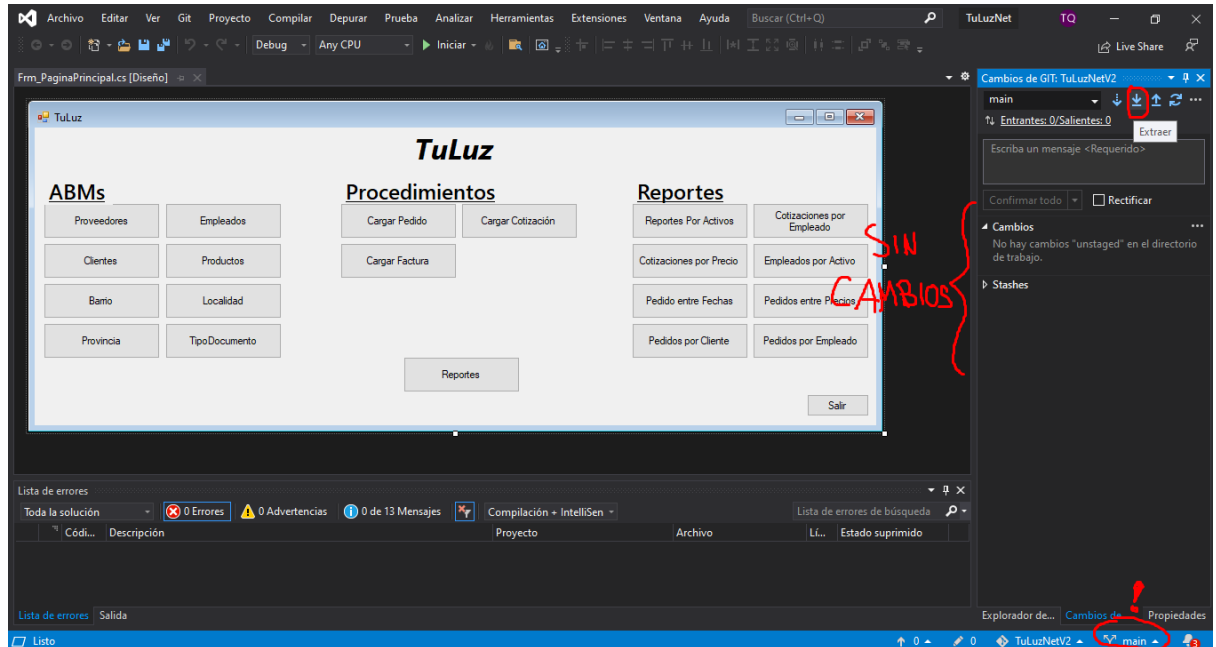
Archivo Editar Ver Git Proyecto Compilar Depurar Prueba Analizar Herramientas Extensiones Ventana Ayuda Buscar (Ctrl+Q) TuLuzNet TQ

Debug Any CPU Iniciar Live Share

Frm_PaginaPrincipal.cs [Diseño]

TuLuz

TuLuz

ABMs

Proveedores
Empleados
Clientes
Productos
Barrio
Localidad
Provincia
TipoDocumento

Procedimientos

Cargar Pedido
Cargar Cotización
Cargar Factura

Reportes

Reportes Por Activos
Cotizaciones por Empleado
Cotizaciones por Precio
Empleados por Activo
Pedido entre Fechas
Pedidos entre Precios
Pedidos por Cliente
Pedidos por Empleado

Reportes

Salir

Cambios de GIT: TuLuzNetV2

main

Extraer

Entrantes: 0/Salientes: 0

Escriba un mensaje <Requerido>

Confirmar todo Rectificar

Cambios
No hay cambios "unstaged" en el directorio de trabajo.

Stashes

SIN CAMBIOS

Lista de errores

Toda la solución 0 Errores 0 Advertencias 0 de 13 Mensajes Compilación + IntelliSen Lista de errores de búsqueda

Códi... Descripción Proyecto Archivo Lí... Estado suprimido

Lista de errores Salida

Explorador de... Cambios de... Propiedades

Listo 0 0 TuLuzNetV2 main 3

!